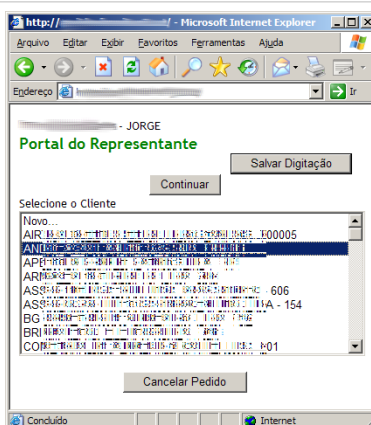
http:// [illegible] - Microsoft Internet Explorer

Arquivo Editar Exibir Favoritos Ferramentas Ajuda

Endereço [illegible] Ir

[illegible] - JORGE

Portal do Representante

Salvar Digitação

Continuar

Selecione o Cliente

Novo...
AIR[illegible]00005
AN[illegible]
APE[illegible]
AR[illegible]
AS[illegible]606
AS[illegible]A - 154
BG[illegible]
BRI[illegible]
CO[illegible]01

Cancelar Pedido

Concluído

Internet